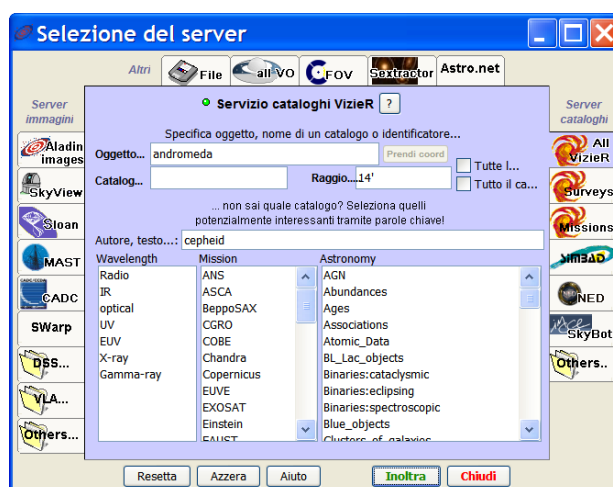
Selezione del server

Altri File all VO FOV Sextractor Astro.net

Server immagini
Aladin images
SkyView
Sloan
MAST
CADC
SWarp
DSS...
VLA...
Others...

Servizio cataloghi VizieR ?

Specifica oggetto, nome di un catalogo o identificatore...

Oggetto... andromeda Prendi coord
Catalog... Raggio... 14' Tutte l... Tutto il ca...

... non sai quale catalogo? Seleziona quelli potenzialmente interessanti tramite parole chiave!

Autore, testo...: cepheid

| Wavelength | Mission | Astronomy |
|---|---|---|
| Radio | ANS | AGN |
| IR | ASCA | Abundances |
| optical | BeppoSAX | Ages |
| UV | CGRO | Associations |
| EUV | COBE | Atomic_Data |
| X-ray | Chandra | BL_Lac_objects |
| Gamma-ray | Copernicus | Binaries:cataclysmic |
| | EUVE | Binaries:eclipsing |
| | EXOSAT | Binaries:spectroscopic |
| | Einstein | Blue_objects |
| | FAUST | Clusters_of_galaxies |

Server cataloghi
All VizieR
Surveys
Missions
SIMBAD
NED
SkyBot
Others...

Resetta Azzera Aiuto Inoltra Chiudi